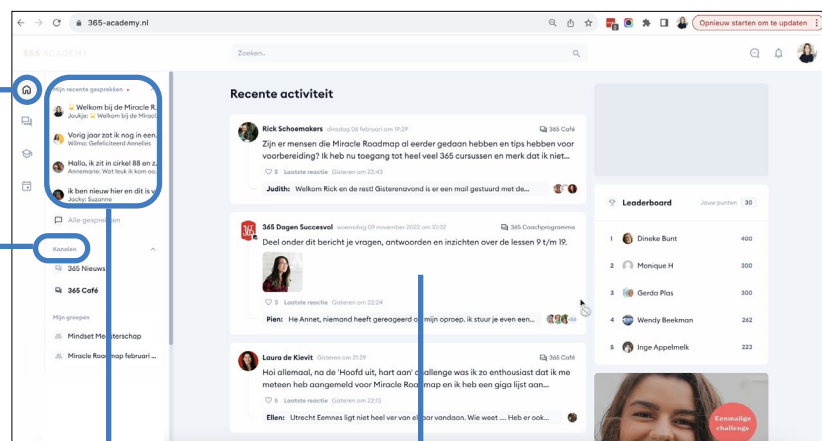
365-academy.nl

Opnieuw starten om te updaten

365 ACADEMY

Zoeken...

Mijn recente gesprekken

Welkom bij de Miracle R...
Joukje: Welkom bij de Miracl...

Vorig jaar zat ik nog in een...
Wilma: Gefeliciteerd Annelies

Hallo, ik zit in cirkel 88 en z...
Annemarie: Wat leuk ik kom o...

Ik ben nieuw hier en dit is v...
Jacky: Suzanne

Alle gesprekken

Kanalen

365 Nieuws

365 Café

Mijn groepen

Mindset Meesterschap

Miracle Roadmap februari ...

Recente activiteit

Rick Schoemakers dinsdag 08 februari om 19:29

365 Café

Zijn er mensen die Miracle Roadmap al eerder gedaan hebben en tips hebben voor voorbereiding? Ik heb nu toegang tot heel veel 365 cursussen en merk dat ik niet...

5 Laatste reactie Gisteren om 22:43

Judith: Welkom Rick en de rest! Gisterenavond is er een mail gestuurd met de...

365 Dagen Succesvol woensdag 09 november 2022 om 10:32

365 Coachprogramma

Deel onder dit bericht je vragen, antwoorden en inzichten over de lessen 9 t/m 19.

3 Laatste reactie Gisteren om 22:24

Pien: He Annet, niemand heeft gereageerd op mijn oproep. ik stuur je even een...

Laura de Kievit Gisteren om 21:29

365 Café

Hoi allemaal, na de 'Hoofd uit, hart aan' challenge was ik zo enthousiast dat ik me meteen heb aangemeld voor Miracle Roadmap en ik heb een giga lijst aan...

5 Laatste reactie Gisteren om 22:13

Ellen: Utrecht Eemnes ligt niet heel ver van elkaar vandaan. Wie weet .... Heb er ook...

Leaderboard

Jouw punten 30

| | | |
|---|---|---|
| 1 | Dineke Bunt | 400 |
| 2 | Monique H | 300 |
| 3 | Gerda Plas | 300 |
| 4 | Wendy Beekman | 262 |
| 5 | Inge Appelmelk | 223 |

Eenmalige challenge